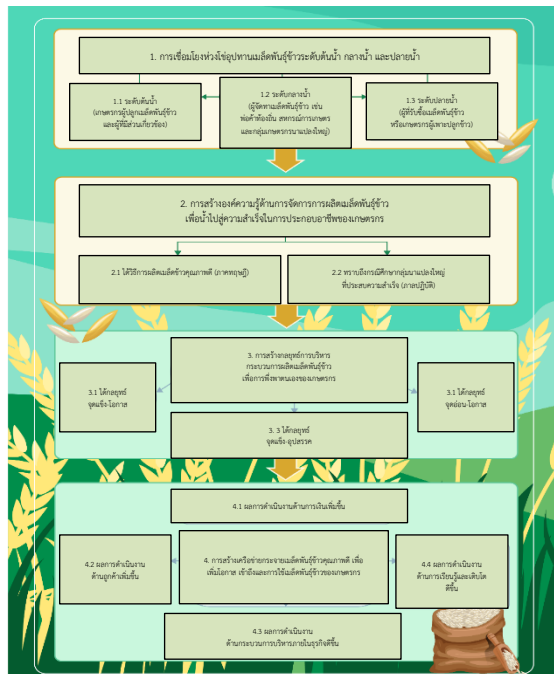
1. การเชื่อมโยงห่วงโซ่อุปทานเมล็ดพันธุ์ข้าวระดับต้นน้ำ กลางน้ำ และปลายน้ำ

1.1 ระดับต้นน้ำ (เกษตรกรผู้ปลูกเมล็ดพันธุ์ข้าว และผู้ที่มีส่วนเกี่ยวข้อง)

1.2 ระดับกลางน้ำ (ผู้จัดหาเมล็ดพันธุ์ข้าว เช่น พ่อค้าท้องถิ่น สหกรณ์การเกษตร และกลุ่มเกษตรกรนาแปลงใหญ่)

1.3 ระดับปลายน้ำ (ผู้ที่รับซื้อเมล็ดพันธุ์ข้าว หรือเกษตรกรผู้เพาะปลูกข้าว)

2. การสร้างองค์ความรู้ด้านการจัดการการผลิตเมล็ดพันธุ์ข้าว เพื่อนำไปสู่ความสำเร็จในการประกอบอาชีพของเกษตรกร

2.1 ได้วิธีการผลิตเมล็ดข้าวคุณภาพดี (ภาคทฤษฎี)

2.2 ทราบถึงกรณีศึกษากลุ่มนาแปลงใหญ่ ที่ประสบความสำเร็จ (ภาคปฏิบัติ)

3. การสร้างกลยุทธ์การบริหาร กระบวนการผลิตเมล็ดพันธุ์ข้าว เพื่อการพึ่งพาตนเองของเกษตรกร

3.1 ได้กลยุทธ์ จุดแข็ง-โอกาส

3.1 ได้กลยุทธ์ จุดอ่อน-โอกาส

3. 3 ได้กลยุทธ์ จุดแข็ง-อุปสรรค

4.1 ผลการดำเนินงานด้านการเงินเพิ่มขึ้น

4.2 ผลการดำเนินงาน ด้านลูกค้าเพิ่มขึ้น

4. การสร้างเครือข่ายกระจายเมล็ดพันธุ์ข้าวคุณภาพดี เพื่อเพิ่มโอกาส เข้าถึงและการใช้เมล็ดพันธุ์ข้าวของเกษตรกร

4.4 ผลการดำเนินงาน ด้านการเรียนรู้และเติบโตดีขึ้น

4.3 ผลการดำเนินงาน ด้านกระบวนการบริหารภายในธุรกิจดีขึ้น